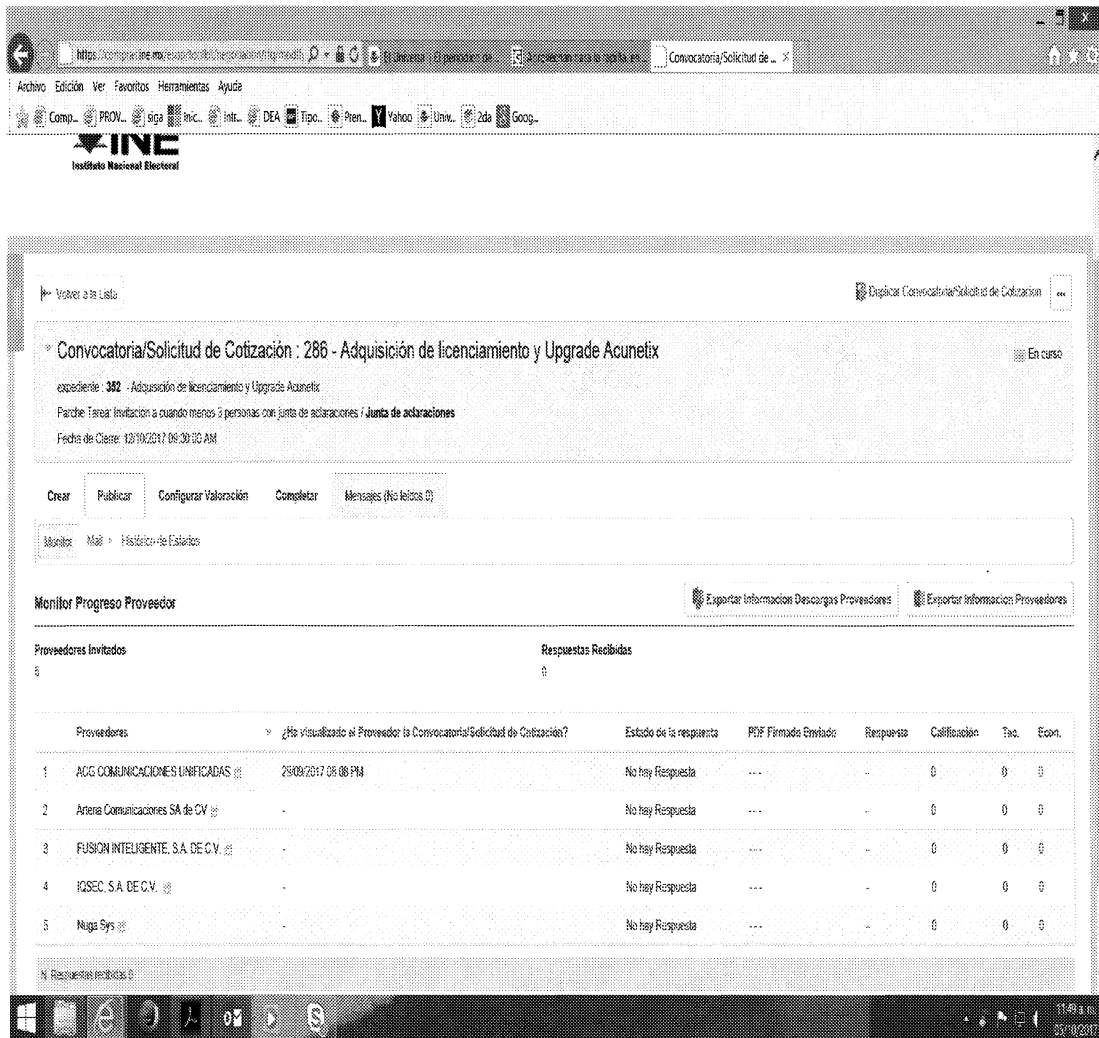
https://compranet.ine.mx/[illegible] El Universal | El periódico de ... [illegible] Convocatoria/Solicitud de ...

Archivo Edición Ver Favoritos Herramientas Ayuda

Comp... PROV... siga Inic... Intr... DEA Tipo... Pren... Yahoo Univ... 2da Goog...

INE
Instituto Nacional Electoral

Volver a la Lista

Duplicar Convocatoria/Solicitud de Cotización ...

Convocatoria/Solicitud de Cotización : 286 - Adquisición de licenciamiento y Upgrade Acunetix

En curso

expediente : 352 - Adquisición de licenciamiento y Upgrade Acunetix

Parche Tarea: Invitación a cuando menos 3 personas con junta de aclaraciones / Junta de aclaraciones

Fecha de Cierre: 12/10/2017 09:30:00 AM

Crear Publicar Configurar Valoración Completar Mensajes (No leídos 0)

Monitor Mail Histórico de Estados

Monitor Progreso Proveedor

Exportar Informacion Descargas Proveedores

Exportar Informacion Proveedores

Proveedores Invitados
5

Respuestas Recibidas
0

| | Proveedores | ¿Ha visualizado el Proveedor la Convocatoria/Solicitud de Cotización? | Estado de la respuesta | PDF Firmado Enviado | Respuesta | Calificación | Tec. | Econ. |
|---|---|---|---|---|---|---|---|---|
| 1 | ACG COMUNICACIONES UNIFICADAS | 29/09/2017 08:08 PM | No hay Respuesta | --- | - | 0 | 0 | 0 |
| 2 | Artera Comunicaciones SA de CV | - | No hay Respuesta | --- | - | 0 | 0 | 0 |
| 3 | FUSION INTELIGENTE, S.A. DE C.V. | - | No hay Respuesta | --- | - | 0 | 0 | 0 |
| 4 | IQSEC, S.A. DE C.V. | - | No hay Respuesta | --- | - | 0 | 0 | 0 |
| 5 | Nuga Sys | - | No hay Respuesta | --- | - | 0 | 0 | 0 |

N. Respuestas recibidas 0

11:49 a.m.
05/10/2017